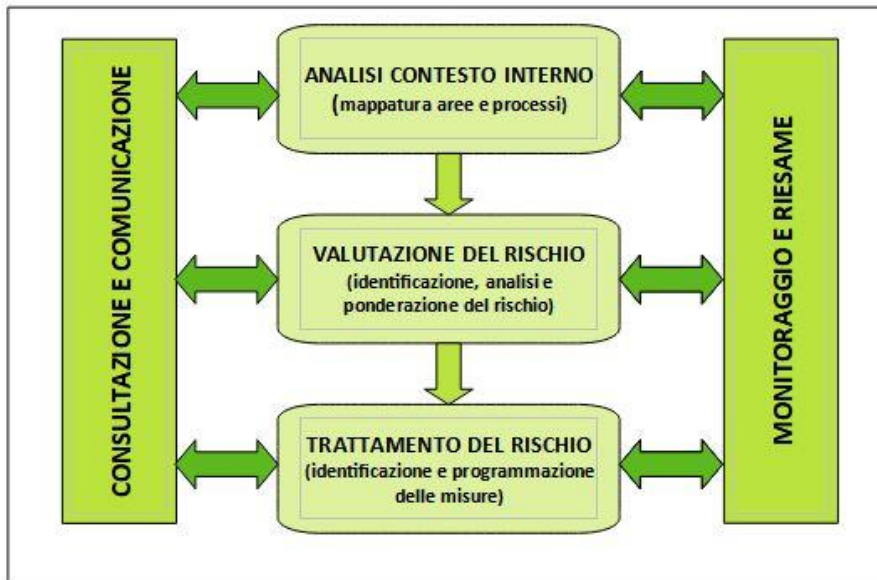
CONSULTAZIONE E COMUNICAZIONE

ANALISI CONTESTO INTERNO
(mappatura aree e processi)

VALUTAZIONE DEL RISCHIO
(identificazione, analisi e ponderazione del rischio)

TRATTAMENTO DEL RISCHIO
(identificazione e programmazione delle misure)

MONITORAGGIO E RIESAME